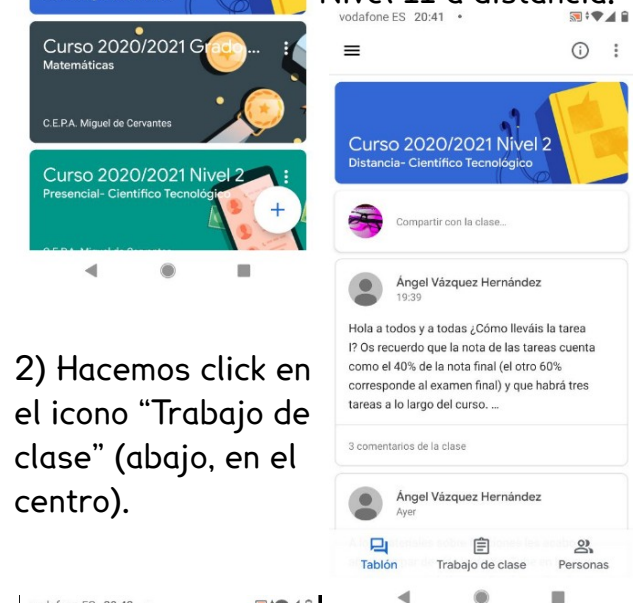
Nivel 2 a distancia.

Curso 2020/2021 Grado...
Matemáticas
C.E.P.A. Miguel de Cervantes

Curso 2020/2021 Nivel 2
Presencial- Científico Tecnológico
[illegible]

2) Hacemos click en el icono “Trabajo de clase” (abajo, en el centro).

vodafone ES 20:41

Curso 2020/2021 Nivel 2
Distancia- Científico Tecnológico

Compartir con la clase...

Ángel Vázquez Hernández
19:39

Hola a todos y a todas ¿Cómo lleváis la tarea 1? Os recuerdo que la nota de las tareas cuenta como el 40% de la nota final (el otro 60% corresponde al examen final) y que habrá tres tareas a lo largo del curso. ...

3 comentarios de la clase

Ángel Vázquez Hernández
Ayer

Tablón
Trabajo de clase
Personas